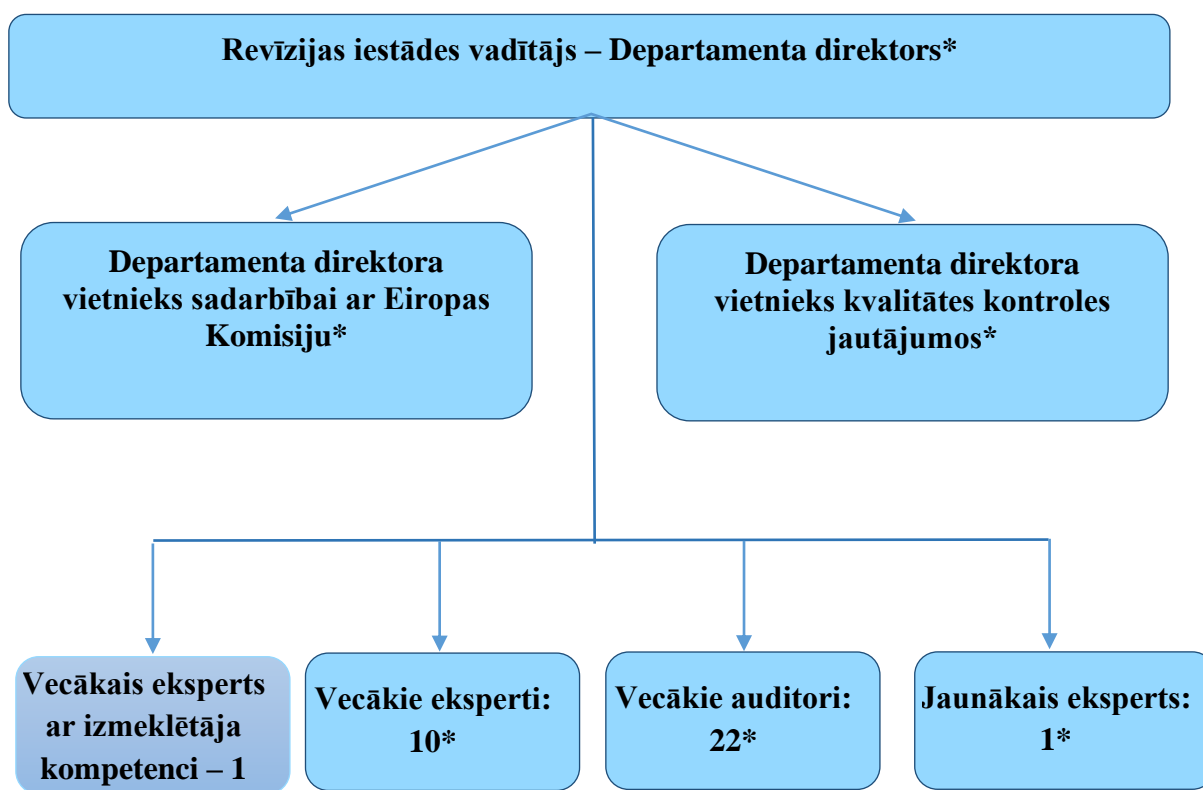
Revīzijas iestādes vadītājs – Departamenta direktors*

Departamenta direktora vietnieks sadarbībai ar Eiropas Komisiju*

Departamenta direktora vietnieks kvalitātes kontroles jautājumos*

Vecākais eksperts ar izmeklētāja kompetenci – 1

Vecākie eksperti: 10*

Vecākie auditori: 22*

Jaunākais eksperts: 1*